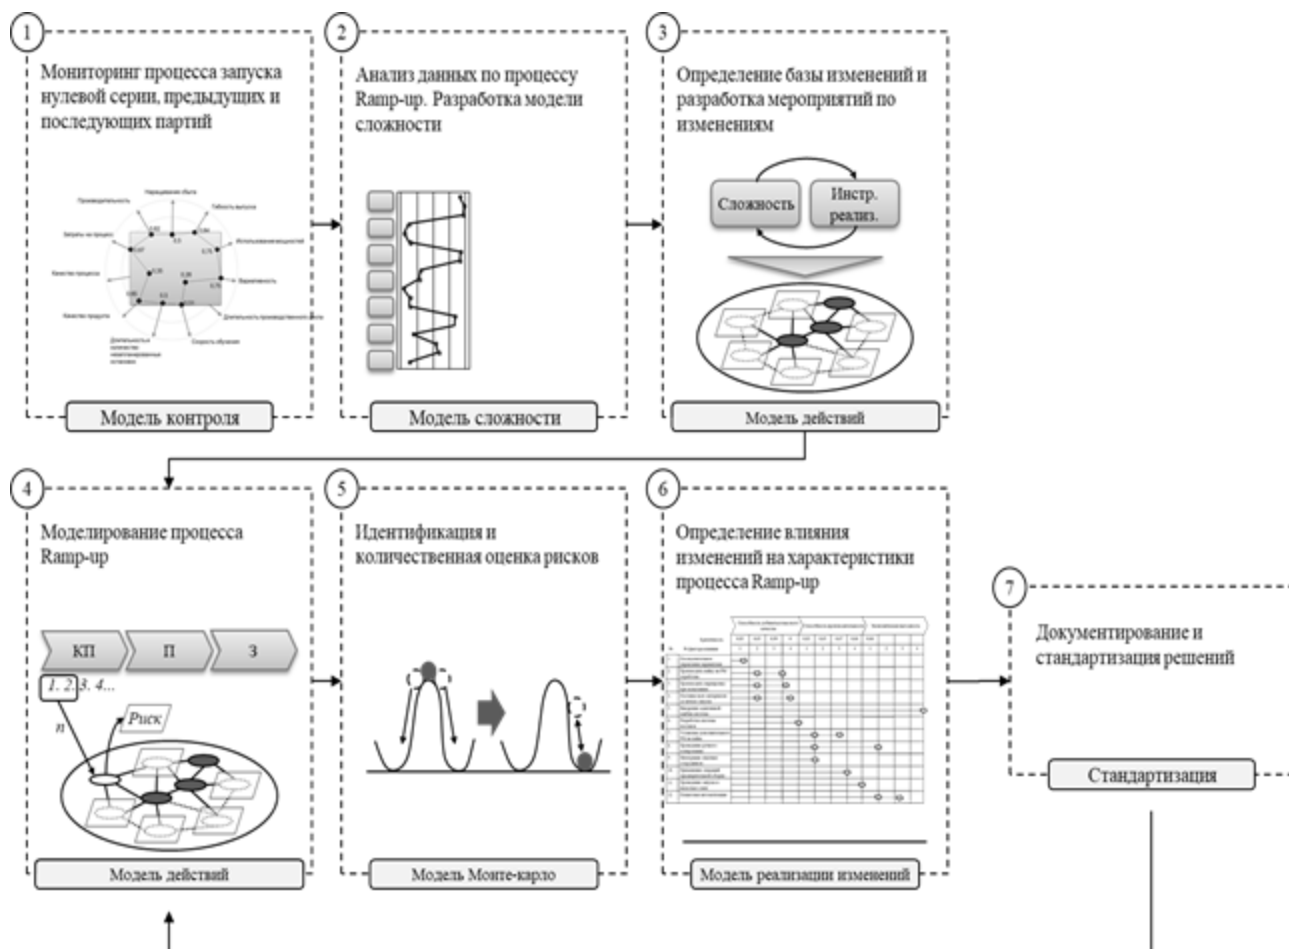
1

Мониторинг процесса запуска нулевой серии, предыдущих и последующих партий

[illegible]

Модель контроля

2

Анализ данных по процессу Ramp-up. Разработка модели сложности

Модель сложности

3

Определение базы изменений и разработка мероприятий по изменениям

Сложность

Инстр. реализ.

Модель действий

4

Моделирование процесса Ramp-up

КП

П

З

1. 2. 3. 4...

n

Риск

Модель действий

5

Идентификация и количественная оценка рисков

Модель Монте-карло

6

Определение влияния изменений на характеристики процесса Ramp-up

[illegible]

Модель реализации изменений

7

Документирование и стандартизация решений

Стандартизация